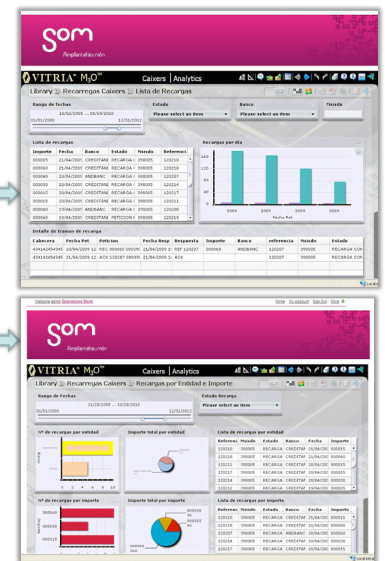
som
Fem plans amb un món

VITRIA M3O Caixers | Analytics

Library > Recarregas Caixers > Lista de Recargas

Rango de fechas
12/02/2009 — 05/14/2010
01/01/2000 12/31/2012

Estado
Please select an item

Banco
Please select an item

Mundo

Lista de recargas

| Importe | Fecha | Banco | Estado | Mundo | Referenci |
|---|---|---|---|---|---|
| 000025 | 21/04/200 | CREDITAM | RECARGA | 390005 | 120210 |
| 000060 | 21/04/200 | CREDITAM | RECARGA | 390005 | 120218 |
| 000060 | 20/04/200 | ANDBANC | RECARGA | 390005 | 120207 |
| 000060 | 20/04/200 | CREDITAM | RECARGA | 390005 | 120214 |
| 000060 | 20/04/200 | CREDITAM | RECARGA | 390005 | 120217 |
| 000025 | 21/04/200 | CREDITAM | RECARGA | 390005 | 120211 |
| 000060 | 19/04/200 | ANDBANC | RECARGA | 390005 | 120208 |
| 000060 | 19/04/200 | CREDITAM | PETICION | 390005 | 120209 |

Recargas por dia
240
180
120
60
0
2009 2009 2009 2009
Fecha Pet

Detalle de tramas de recarga

| Cabecera | Fecha Pet | Peticion | Fecha Resp | Respuesta | Importe | Banco | referencia | Mundo | Estado |
|---|---|---|---|---|---|---|---|---|---|
| 434143454345 | 21/04/2009 12 | REC 000060 00039 | 21/04/2009 1 | REF 120207 | 000060 | ANDBANC | 120207 | 390005 | RECARGA COR |
| 434143454345 | 21/04/2009 12 | ACK 120207 00039 | 21/04/2009 1 | ACK | | | 120207 | 390005 | RECARGA COR |

Local intranet

Welcome admin! Operations Book Home My Account Sign Out Help

som
Fem plans amb un món

VITRIA M3O Caixers | Analytics

Library > Recarregas Caixers > Recargas por Entidad e Importe

Rango de Fechas
11/29/2009 — 10/29/2010
01/01/2000 12/31/2012

Estado Recarga
Please select an item

Nº de recargas por entidad

Importe total por entidad

Lista de recargas por entidad

| Referenc | Mundo | Estado | Banco | Fecha | Importe |
|---|---|---|---|---|---|
| 120210 | 390005 | RECARGA | CREDITAM | 21/04/200 | 000025 |
| 120218 | 390005 | RECARGA | CREDITAM | 21/04/200 | 000060 |
| 120211 | 390005 | RECARGA | CREDITAM | 21/04/200 | 000025 |
| 120212 | 390005 | RECARGA | CREDITAM | 21/04/200 | 000025 |
| 120213 | 390005 | RECARGA | CREDITAM | 21/04/200 | 000025 |

Nº de recargas por importe

Importe total por importe

Lista de recargas por importe

| Referenc | Mundo | Estado | Banco | Fecha | Importe |
|---|---|---|---|---|---|
| 120210 | 390005 | RECARGA | CREDITAM | 21/04/200 | 000025 |
| 120218 | 390005 | RECARGA | CREDITAM | 21/04/200 | 000060 |
| 120207 | 390005 | RECARGA | ANDBANC | 20/04/200 | 000060 |
| 120214 | 390005 | RECARGA | CREDITAM | 20/04/200 | 000060 |
| 120217 | 390005 | RECARGA | CREDITAM | 20/04/200 | 000060 |

Local intranet